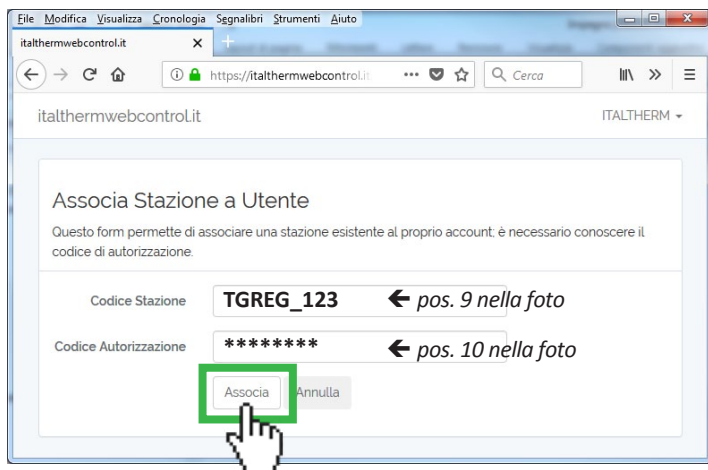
File Modifica Visualizza Cronologia Segnalibri Strumenti Aiuto

italthermwebcontrol.it ×

https://italthermwebcontrol.it ··· Cerca

italthermwebcontrol.it ITALTHERM

Associa Stazione a Utente

Questo form permette di associare una stazione esistente al proprio account; è necessario conoscere il codice di autorizzazione.

Codice Stazione TGREG_123 ← pos. 9 nella foto

Codice Autorizzazione ******** ← pos. 10 nella foto

Associa Annulla